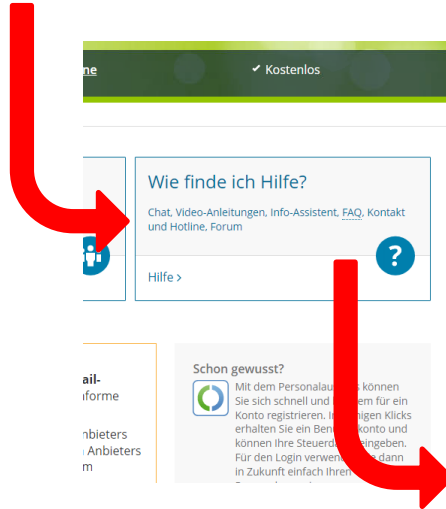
me

✔ Kostenlos

Wie finde ich Hilfe?

Chat, Video-Anleitungen, Info-Assistent, FAQ, Kontakt und Hotline, Forum

?

Hilfe ›

ail-
aforme

Anbieters
n Anbieters
m

Schon gewusst?

Mit dem Personalau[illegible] können Sie sich schnell und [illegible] für ein Konto registrieren. In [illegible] Klicks erhalten Sie ein Ben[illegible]konto und können Ihre Steuerd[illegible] eingeben. Für den Login verwen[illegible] dann in Zukunft einfach Ihren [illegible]